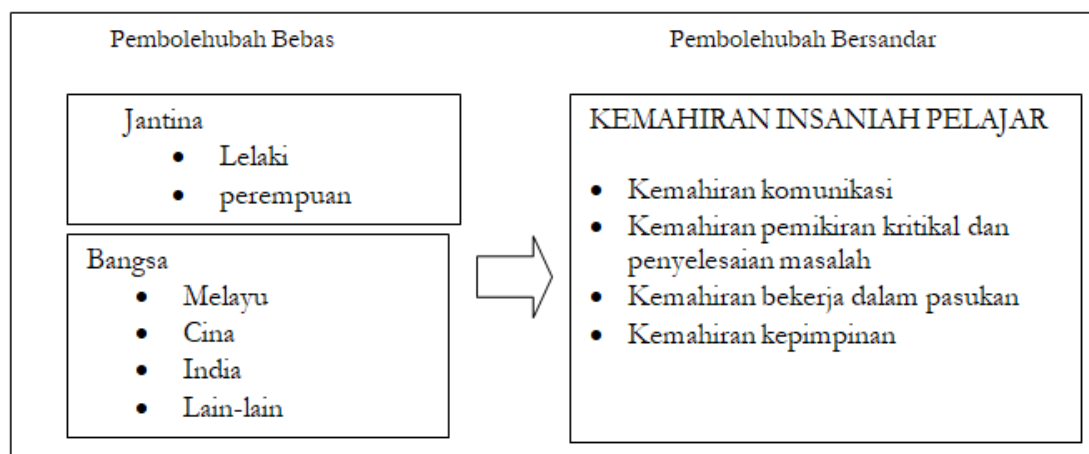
Pembolehubah Bebas

Jantina
- Lelaki
- perempuan

Bangsa
- Melayu
- Cina
- India
- Lain-lain

Pembolehubah Bersandar

KEMAHIRAN INSANIAH PELAJAR
- Kemahiran komunikasi
- Kemahiran pemikiran kritikal dan penyelesaian masalah
- Kemahiran bekerja dalam pasukan
- Kemahiran kepimpinan